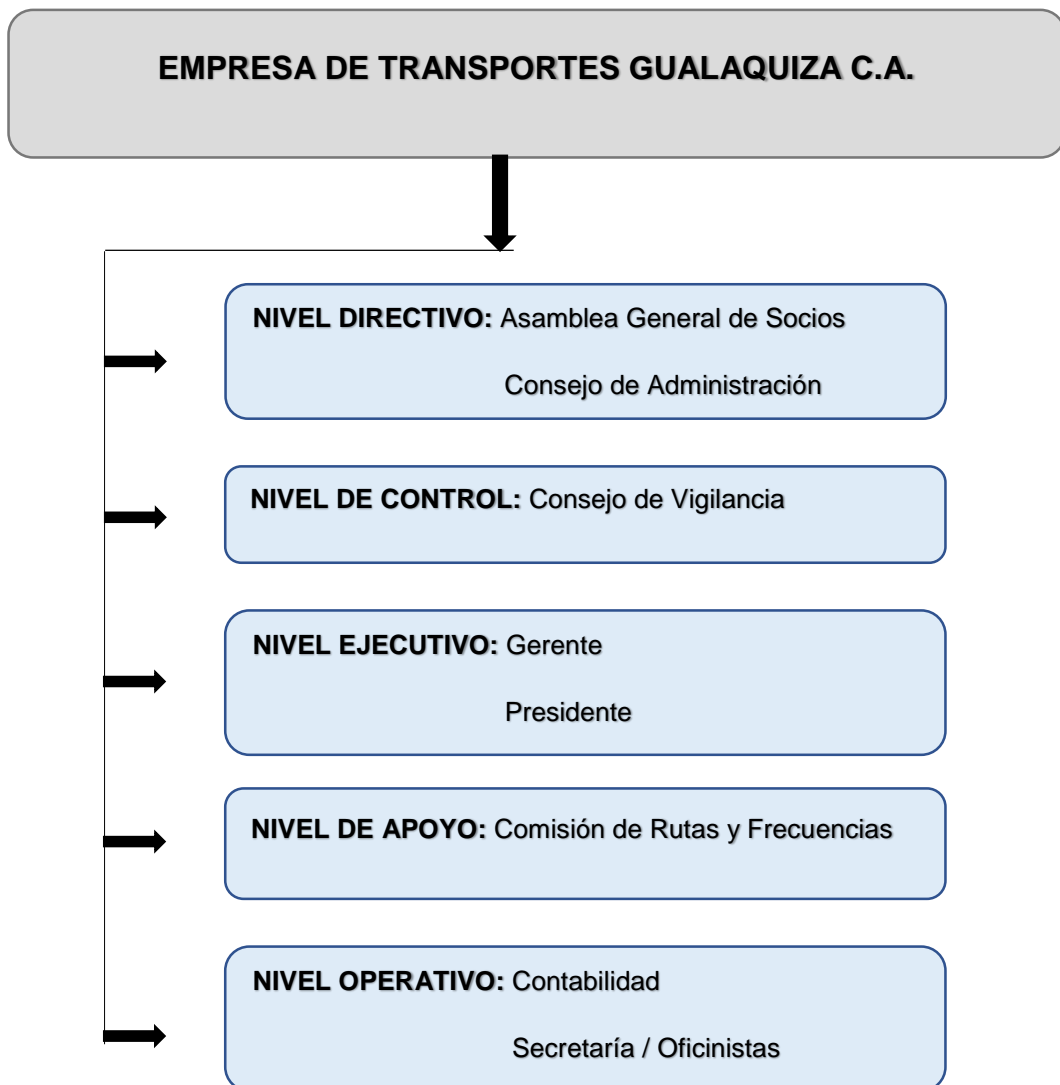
EMPRESA DE TRANSPORTES GUALAQUIZA C.A.

NIVEL DIRECTIVO: Asamblea General de Socios

Consejo de Administración

NIVEL DE CONTROL: Consejo de Vigilancia

NIVEL EJECUTIVO: Gerente

Presidente

NIVEL DE APOYO: Comisión de Rutas y Frecuencias

NIVEL OPERATIVO: Contabilidad

Secretaría / Oficinistas